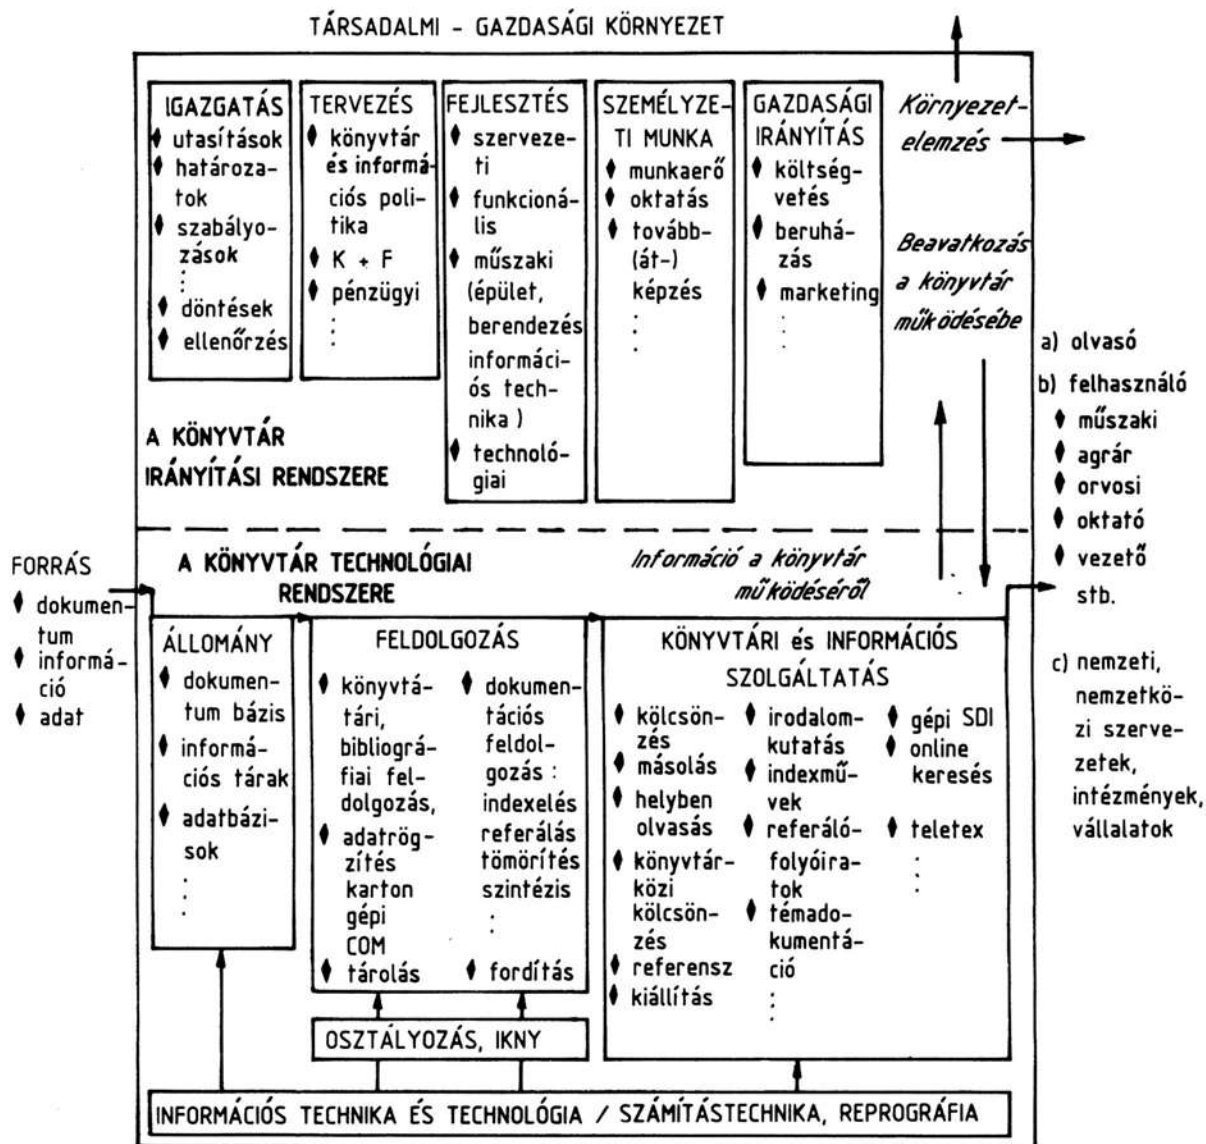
TÁRSADALMI - GAZDASÁGI KÖRNYEZET

IGAZGATÁS
♦ utasítások
♦ határozatok
♦ szabályozások
⋮
♦ döntések
♦ ellenőrzés

TERVEZÉS
♦ könyvtár és információs politika
♦ K + F
♦ pénzügyi
⋮

FEJLESZTÉS
♦ szervezeti
♦ funkcionális
♦ műszaki (épület, berendezés információs technika )
♦ technológiai

SZEMÉLYZETI MUNKA
♦ munkaerő
♦ oktatás
♦ tovább- (át-) képzés
⋮

GAZDASÁGI IRÁNYÍTÁS
♦ költségvetés
♦ beruházás
♦ marketing
⋮

Környezetelemzés

Beavatkozás a könyvtár működésébe

A KÖNYVTÁR IRÁNYÍTÁSI RENDSZERE

a) olvasó
b) felhasználó
♦ műszaki
♦ agrár
♦ orvosi
♦ oktató
♦ vezető
stb.

c) nemzeti, nemzetközi szervezetek, intézmények, vállalatok

FORRÁS
♦ dokumentum
♦ információ
♦ adat

A KÖNYVTÁR TECHNOLÓGIAI RENDSZERE

Információ a könyvtár működéséről

ÁLLOMÁNY
♦ dokumentum bázis
♦ információs tárak
♦ adatbázisok
⋮

FELDOLGOZÁS
♦ könyvtári, bibliográfiai feldolgozás,
♦ adatrögzítés karton gépi COM
♦ tárolás
♦ dokumentációs feldolgozás : indexelés referálás tömörítés szintézis
⋮
♦ fordítás

KÖNYVTÁRI és INFORMÁCIÓS SZOLGÁLTATÁS
♦ kölcsönzés másolás
♦ helyben olvasás
♦ könyvtárközi kölcsönzés
♦ referensz
♦ kiállítás
♦ irodalomkutatás
♦ indexművek
♦ referálófolyóiratok
♦ témadokumentáció
⋮
♦ gépi SDI
♦ online keresés
♦ teletex
⋮

OSZTÁLYOZÁS, IKNY

INFORMÁCIÓS TECHNIKA ÉS TECHNOLÓGIA / SZÁMÍTÁSTECHNIKA, REPROGRÁFIA